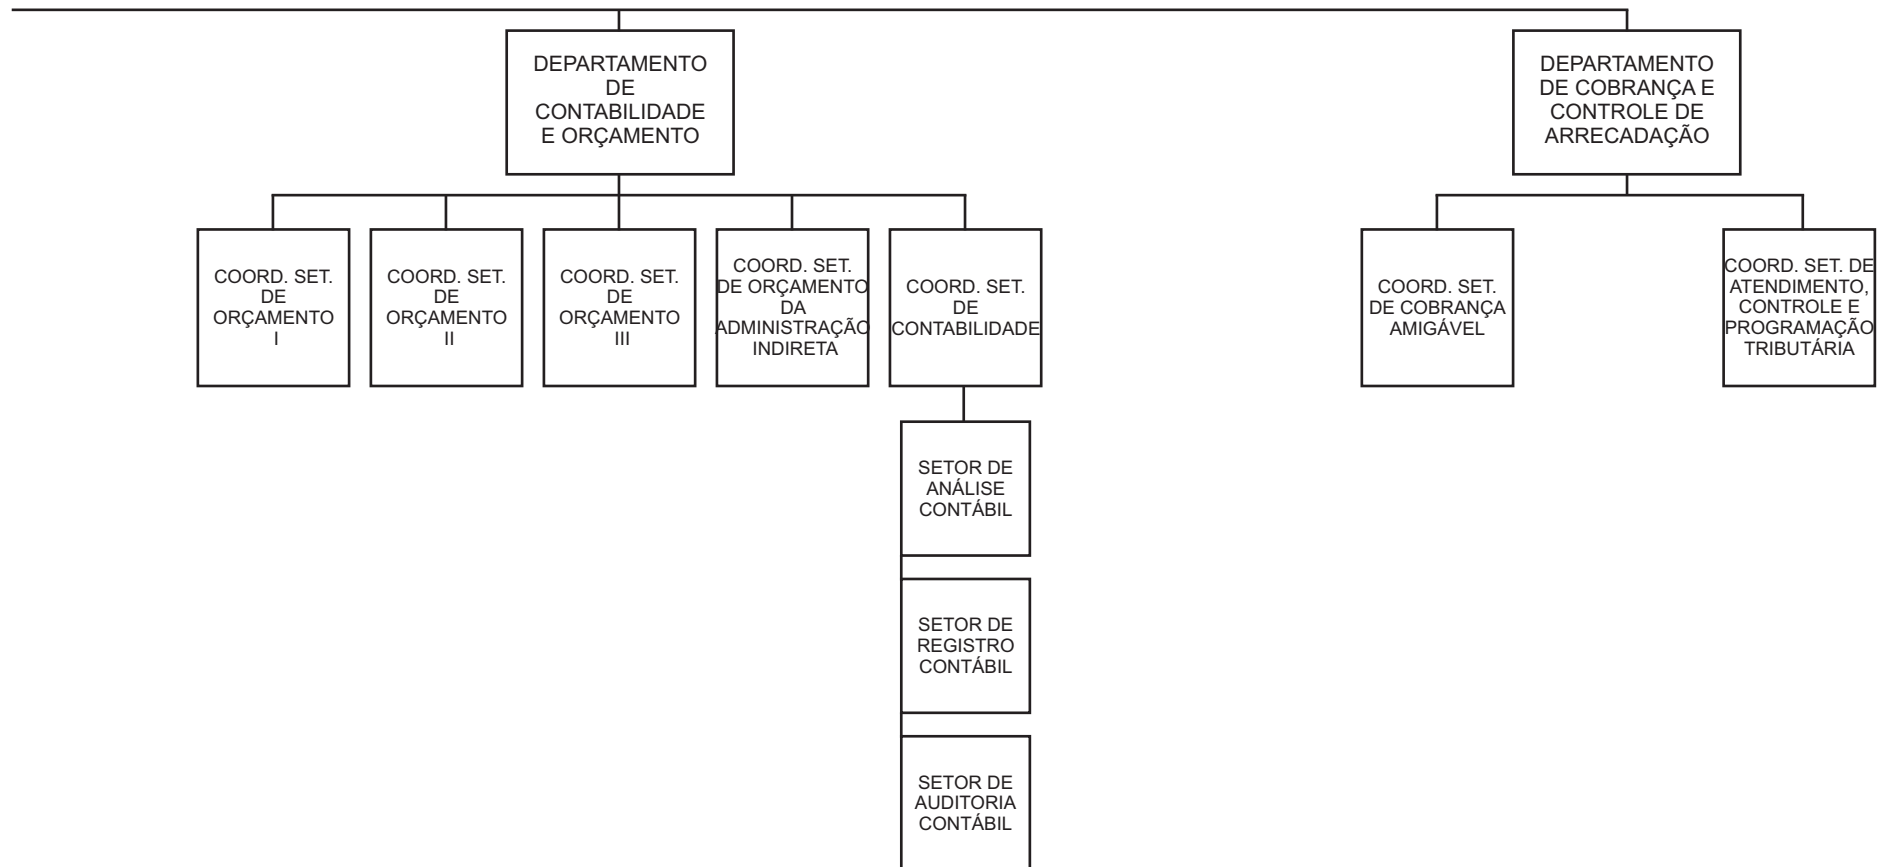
DEPARTAMENTO DE CONTABILIDADE E ORÇAMENTO

COORD. SET. DE ORÇAMENTO I

COORD. SET. DE ORÇAMENTO II

COORD. SET. DE ORÇAMENTO III

COORD. SET. DE ORÇAMENTO DA ADMINISTRAÇÃO INDIRETA

COORD. SET. DE CONTABILIDADE

SETOR DE ANÁLISE CONTÁBIL

SETOR DE REGISTRO CONTÁBIL

SETOR DE AUDITORIA CONTÁBIL

DEPARTAMENTO DE COBRANÇA E CONTROLE DE ARRECADAÇÃO

COORD. SET. DE COBRANÇA AMIGÁVEL

COORD. SET. DE ATENDIMENTO, CONTROLE E PROGRAMAÇÃO TRIBUTÁRIA